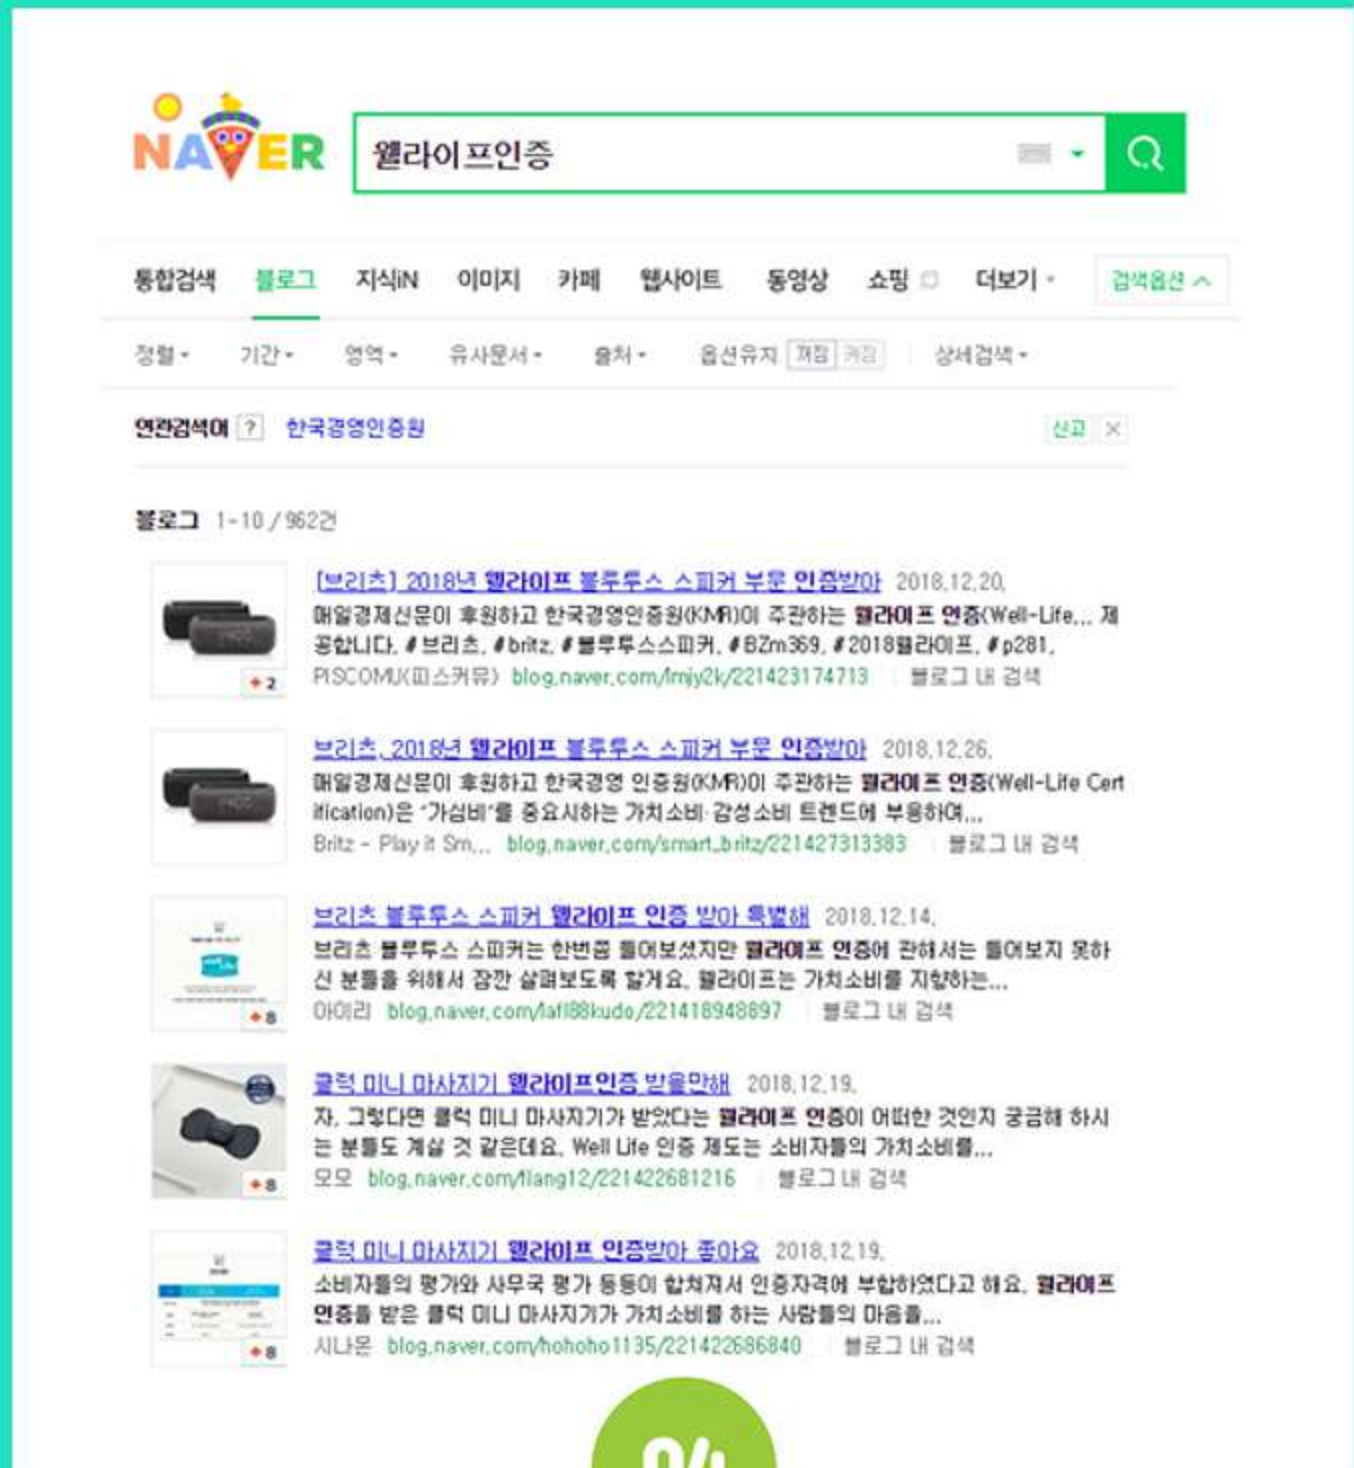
NAVER

웰라이프인증

통합검색 블로그 지식iN 이미지 카페 웹사이트 동영상 쇼핑 더보기 검색옵션

정렬 기간 영역 유사문서 출처 옵션유지 꺼짐 켜짐 상세검색

연관검색어 ? 한국경영인증원 신고 ×

블로그 1-10 / 962건

[브리츠] 2018년 웰라이프 블루투스 스피커 부문 인증받아 2018.12.20.
매일경제신문이 후원하고 한국경영인증원(KMR)이 주관하는 웰라이프 인증(Well-Life... 제공합니다. #브리츠, #britz, #블루투스스피커, #BZm369, #2018웰라이프, #p281,
PISCOMU(피스커뮤) blog.naver.com/fmjy2k/221423174713 블로그 내 검색
+2

브리츠, 2018년 웰라이프 블루투스 스피커 부문 인증받아 2018.12.26.
매일경제신문이 후원하고 한국경영 인증원(KMR)이 주관하는 웰라이프 인증(Well-Life Certification)은 "가심비"를 중요시하는 가치소비·감성소비 트렌드에 부응하여...
Britz - Play it Sm... blog.naver.com/smart_britz/221427313383 블로그 내 검색

브리츠 블루투스 스피커 웰라이프 인증 받아 특별해 2018.12.14.
브리츠 블루투스 스피커는 한번쯤 들어보셨지만 웰라이프 인증에 관해서는 들어보지 못하신 분들을 위해서 잠깐 살펴보도록 할게요. 웰라이프는 가치소비를 지향하는...
아이리 blog.naver.com/lafl88kudo/221418948897 블로그 내 검색
+8

클럭 미니 마사지기 웰라이프인증 받을만해 2018.12.19.
자, 그렇다면 클럭 미니 마사지기가 받았다는 웰라이프 인증이 어떠한 것인지 궁금해 하시는 분들도 계실 것 같은데요. Well Life 인증 제도는 소비자들의 가치소비를...
모모 blog.naver.com/tlang12/221422681216 블로그 내 검색
+8

클럭 미니 마사지기 웰라이프 인증받아 좋아요 2018.12.19.
소비자들의 평가와 사무국 평가 등등이 합쳐져서 인증자격에 부합하였다고 해요. 웰라이프 인증을 받은 클럭 미니 마사지기가 가치소비를 하는 사람들의 마음을...
시나몬 blog.naver.com/hohoho1135/221422686840 블로그 내 검색
+8

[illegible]